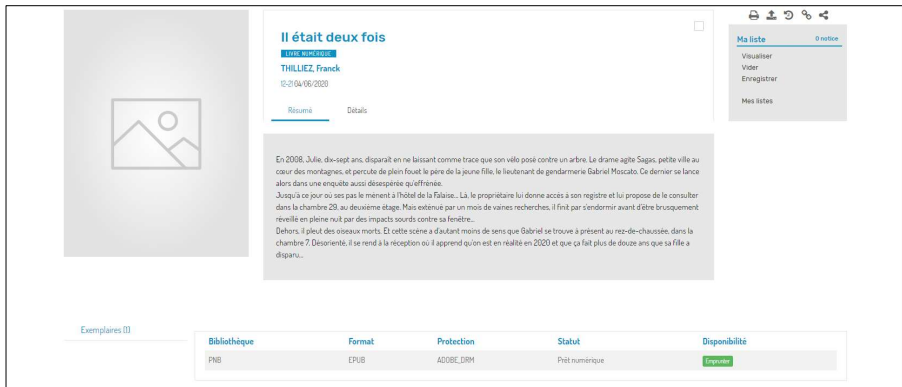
Il était deux fois

LIVRE NUMÉRIQUE

THILLIEZ, Franck

12-21 04/06/2020

Résumé

Détails

Ma liste

0 notice

Visualiser

Vider

Enregistrer

Mes listes

En 2008, Julie, dix-sept ans, disparaît en ne laissant comme trace que son vélo posé contre un arbre. Le drame agite Sagas, petite ville au cœur des montagnes, et percute de plein fouet le père de la jeune fille, le lieutenant de gendarmerie Gabriel Moscato. Ce dernier se lance alors dans une enquête aussi désespérée qu'effrénée.
Jusqu'à ce jour où ses pas le mènent à l'hôtel de la Falaise... Là, le propriétaire lui donne accès à son registre et lui propose de le consulter dans la chambre 29, au deuxième étage. Mais exténué par un mois de vaines recherches, il finit par s'endormir avant d'être brusquement réveillé en pleine nuit par des impacts sourds contre sa fenêtre...
Dehors, il pleut des oiseaux morts. Et cette scène a d'autant moins de sens que Gabriel se trouve à présent au rez-de-chaussée, dans la chambre 7. Désorienté, il se rend à la réception où il apprend qu'on est en réalité en 2020 et que ça fait plus de douze ans que sa fille a disparu...

Exemplaires (1)

| Bibliothèque | Format | Protection | Statut | Disponibilité |
|---|---|---|---|---|
| PNB | EPUB | ADOBE_DRM | Prêt numérique | Emprunter |